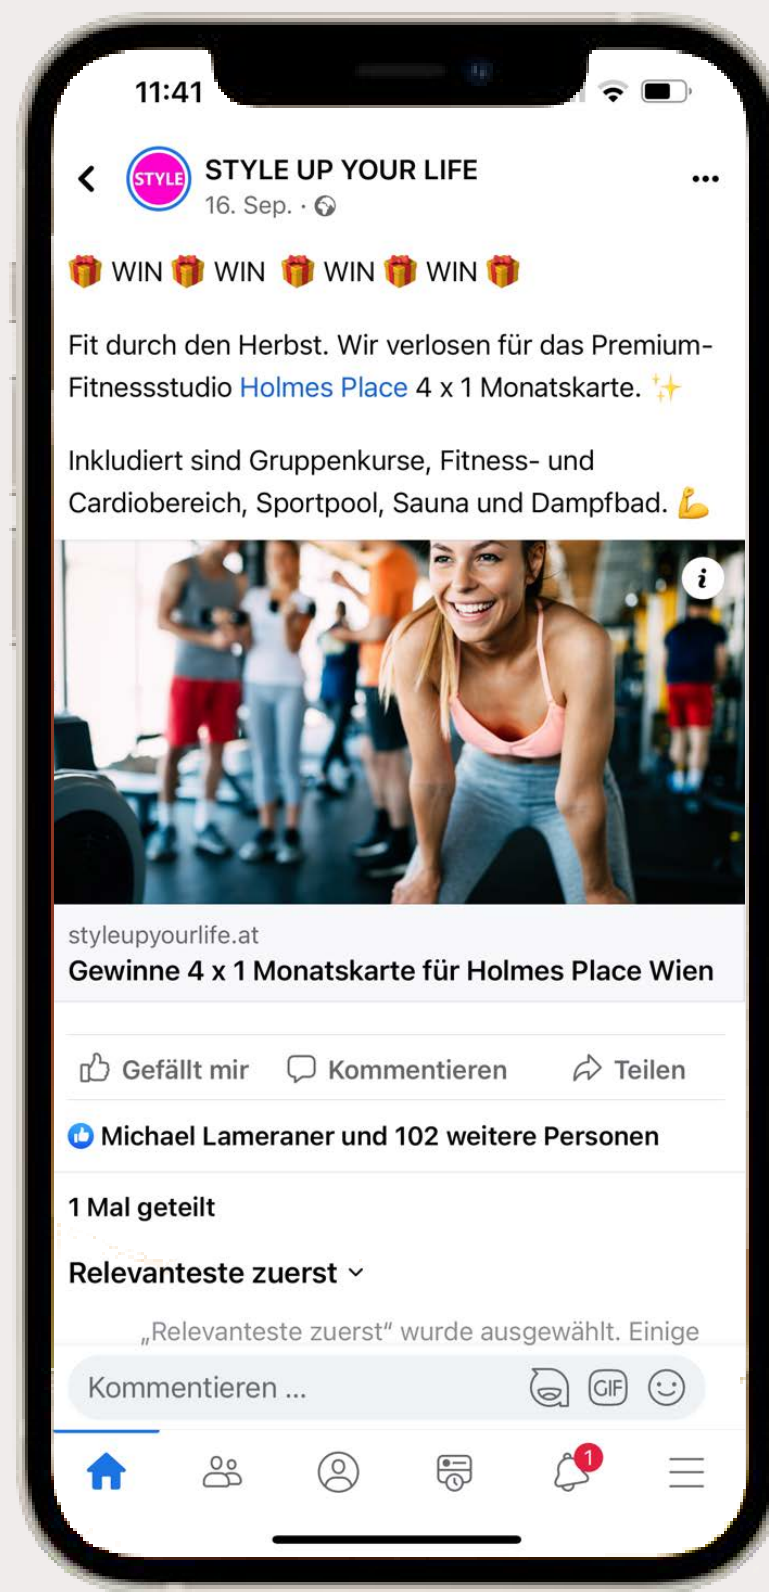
11:41

STYLE

STYLE UP YOUR LIFE
16. Sep. ·

🎁 WIN 🎁 WIN 🎁 WIN 🎁 WIN 🎁

Fit durch den Herbst. Wir verlosen für das Premium-Fitnessstudio Holmes Place 4 x 1 Monatskarte. ✨

Inkludiert sind Gruppenkurse, Fitness- und Cardiobereich, Sportpool, Sauna und Dampfbad. 💪

i

styleupyourlife.at
Gewinne 4 x 1 Monatskarte für Holmes Place Wien

Gefällt mir Kommentieren Teilen

Michael Lameraner und 102 weitere Personen

1 Mal geteilt

Relevanteste zuerst

„Relevanteste zuerst" wurde ausgewählt. Einige

Kommentieren ...

GIF

1